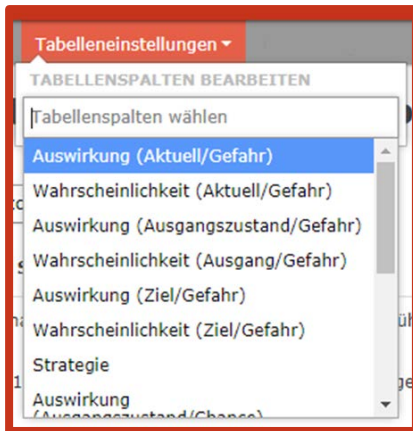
Tabelleneinstellungen

TABELLENSPALTEN BEARBEITEN

Tabellenspalten wählen

Auswirkung (Aktuell/Gefahr)

Wahrscheinlichkeit (Aktuell/Gefahr)

Auswirkung (Ausgangszustand/Gefahr)

Wahrscheinlichkeit (Ausgang/Gefahr)

Auswirkung (Ziel/Gefahr)

Wahrscheinlichkeit (Ziel/Gefahr)

Strategie

Auswirkung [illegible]